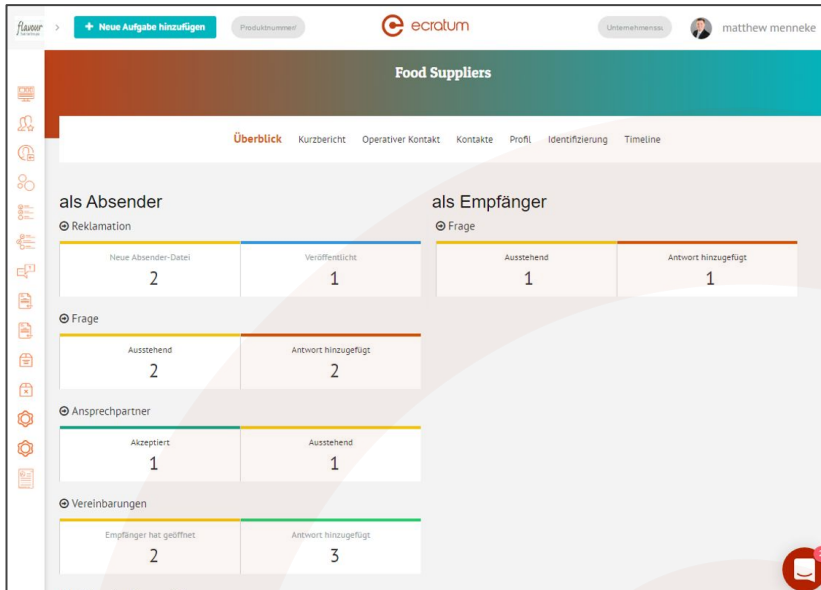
flavour

+ Neue Aufgabe hinzufügen

Produktnummer

ecratum

Unternehmenssu

matthew menneke

Food Suppliers

Überblick Kurzbericht Operativer Kontakt Kontakte Profil Identifizierung Timeline

als Absender

Reklamation

| Neue Absender-Datei | Veröffentlicht |
|---|---|
| 2 | 1 |

Frage

| Ausstehend | Antwort hinzugefügt |
|---|---|
| 2 | 2 |

Ansprechpartner

| Akzeptiert | Ausstehend |
|---|---|
| 1 | 1 |

Vereinbarungen

| Empfänger hat geöffnet | Antwort hinzugefügt |
|---|---|
| 2 | 3 |

als Empfänger

Frage

| Ausstehend | Antwort hinzugefügt |
|---|---|
| 1 | 1 |